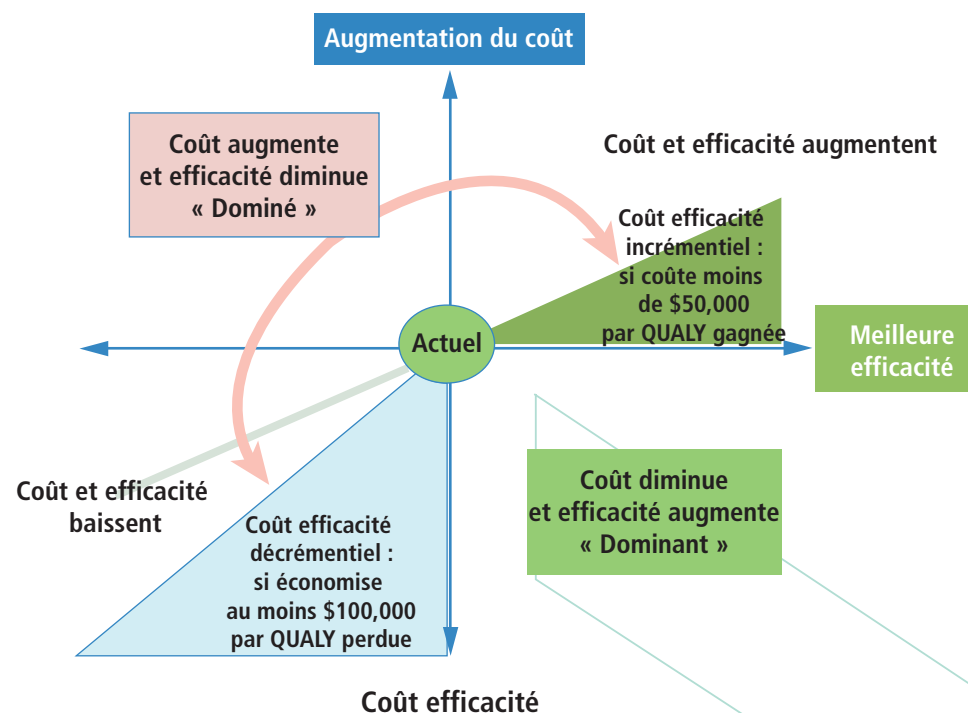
Augmentation du coût

Coût augmente et efficacité diminue « Dominé »

Coût et efficacité augmentent

Coût efficacité incrémentiel : si coûte moins de $50,000 par QUALY gagnée

Actuel

Meilleure efficacité

Coût et efficacité baissent

Coût diminue et efficacité augmente « Dominant »

Coût efficacité décrémentiel : si économise au moins $100,000 par QUALY perdue

Coût efficacité